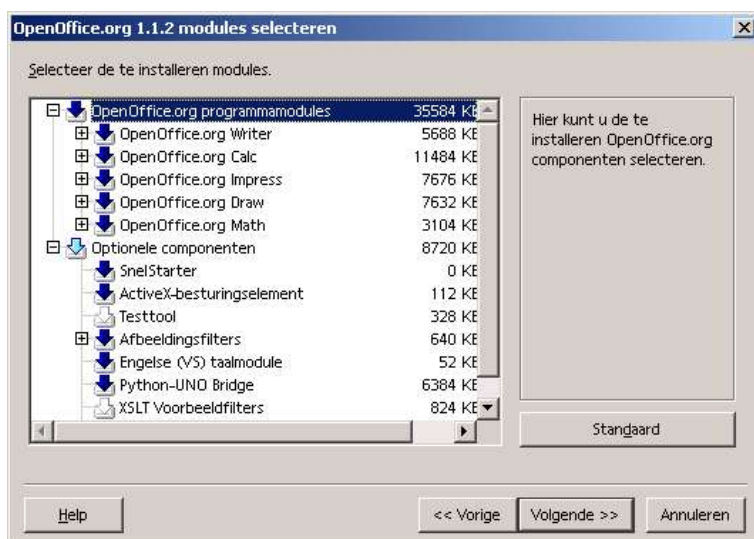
OpenOffice.org 1.1.2 modules selecteren

Selecteer de te installeren modules.

| | |
|---|---|
| OpenOffice.org programmamodules | 35584 KE |
| OpenOffice.org Writer | 5688 KE |
| OpenOffice.org Calc | 11484 KE |
| OpenOffice.org Impress | 7676 KE |
| OpenOffice.org Draw | 7632 KE |
| OpenOffice.org Math | 3104 KE |
| Optionele componenten | 8720 KE |
| SnelStarter | 0 KE |
| ActiveX-besturingselement | 112 KE |
| Testtool | 328 KE |
| Afbeeldingsfilters | 640 KE |
| Engelse (VS) taalmodule | 52 KE |
| Python-UNO Bridge | 6384 KE |
| XSLT Voorbeeldfilters | 824 KE |

Hier kunt u de te installeren OpenOffice.org componenten selecteren.

Standaard

Help

<< Vorige

Volgende >>

Annuleren